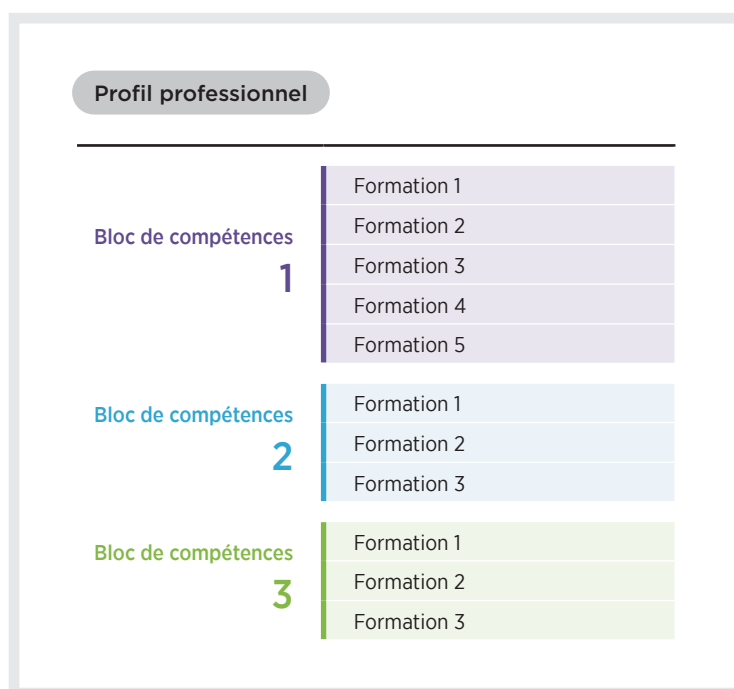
Profil professionnel

Bloc de compétences 1

Formation 1
Formation 2
Formation 3
Formation 4
Formation 5

Bloc de compétences 2

Formation 1
Formation 2
Formation 3

Bloc de compétences 3

Formation 1
Formation 2
Formation 3